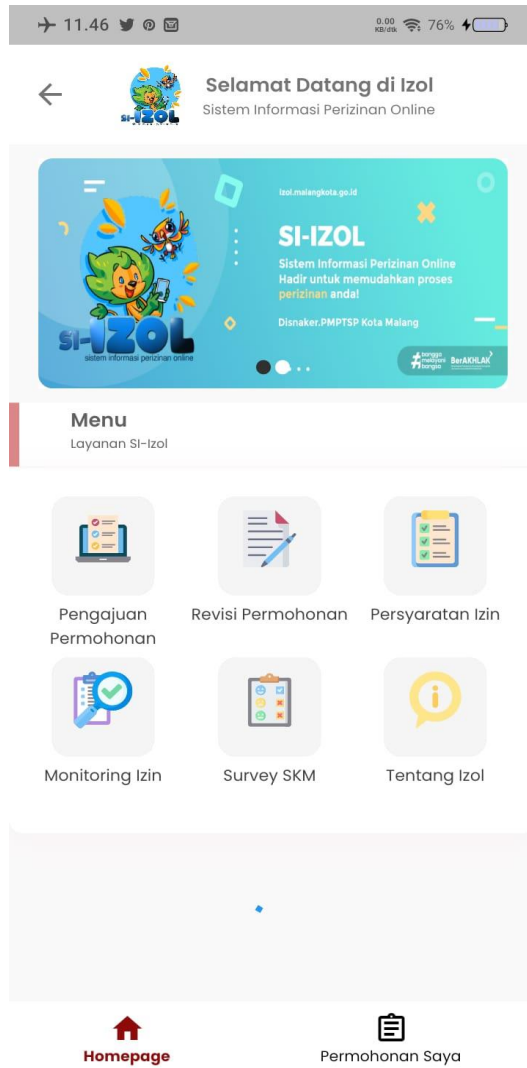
11.46 0.00 KB/dtk 76%

Selamat Datang di Izol
Sistem Informasi Perizinan Online

izol.malangkota.go.id
SI-IZOL
Sistem Informasi Perizinan Online Hadir untuk memudahkan proses perizinan anda!
Disnaker.PMPTSP Kota Malang
SI-IZOL
sistem informasi perizinan online
bangga melayani bangsa BerAKHLAK

Menu
Layanan SI-Izol

Pengajuan Permohonan
Revisi Permohonan
Persyaratan Izin
Monitoring Izin
Survey SKM
Tentang Izol

Homepage
Permohonan Saya